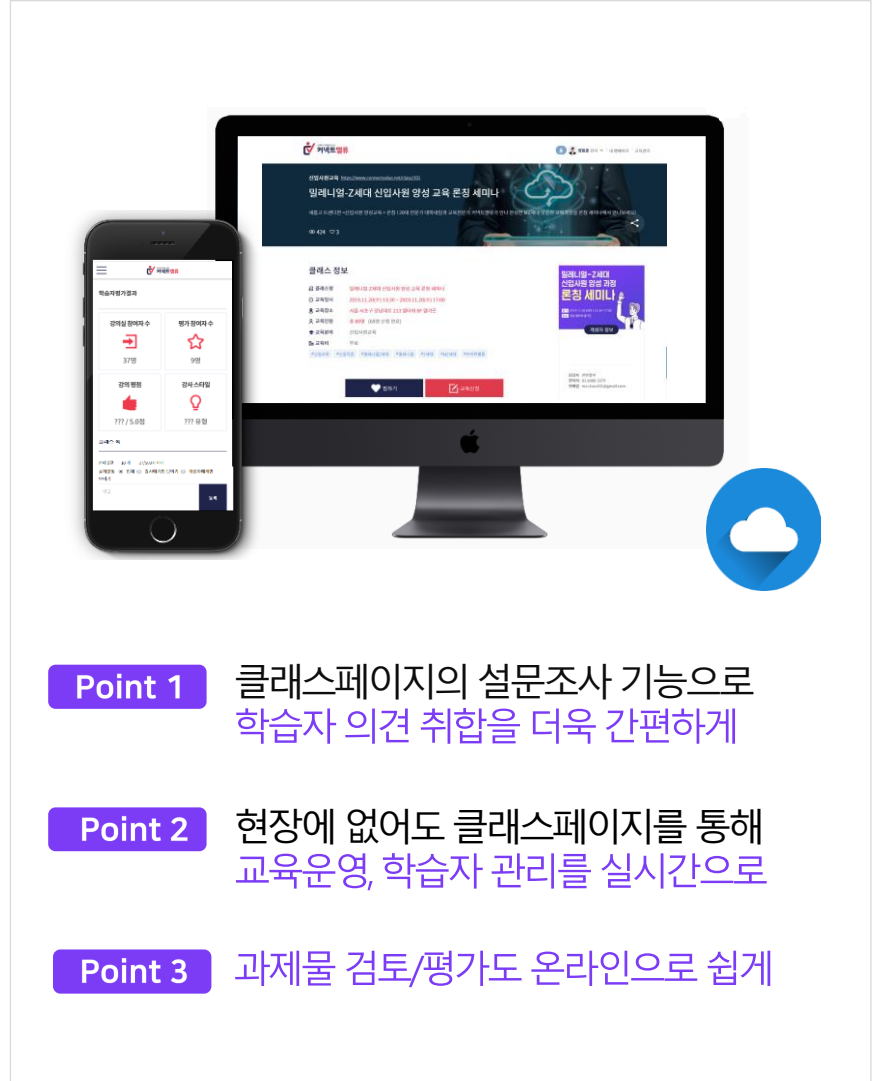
커넥트밸류

신입사원교육

밀레니얼-Z세대 신입사원 양성 교육 론칭 세미나

클래스 정보

밀레니얼-Z세대 신입사원 양성 과정 론칭 세미나

커넥트밸류

학습자평가결과

강의실 참여자 수

37명

평가 참여자 수

9명

강의 평점

??? / 5.0점

강사 스타일

??? 유형

Point 1 클래스페이지의 설문조사 기능으로 학습자 의견 취합을 더욱 간편하게

Point 2 현장에 없어도 클래스페이지를 통해 교육운영, 학습자 관리를 실시간으로

Point 3 과제물 검토/평가도 온라인으로 쉽게